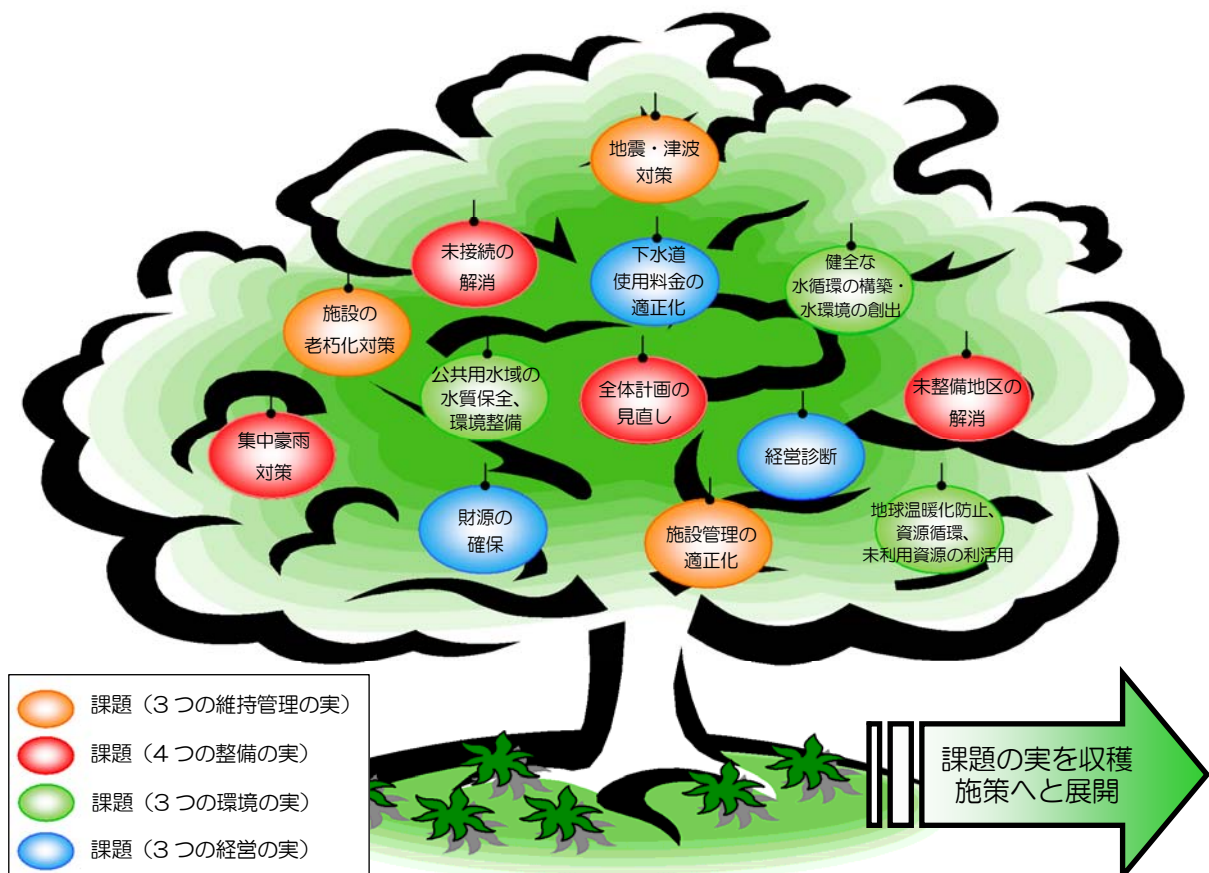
地震・津波対策

未接続の解消

下水道使用料金の適正化

健全な水循環の構築・水環境の創出

施設の老朽化対策

公共用水域の水質保全、環境整備

全体計画の見直し

未整備地区の解消

集中豪雨対策

経営診断

地球温暖化防止、資源循環、未利用資源の利活用

財源の確保

施設管理の適正化

課題（３つの維持管理の実）
課題（４つの整備の実）
課題（３つの環境の実）
課題（３つの経営の実）

課題の実を収穫
施策へと展開